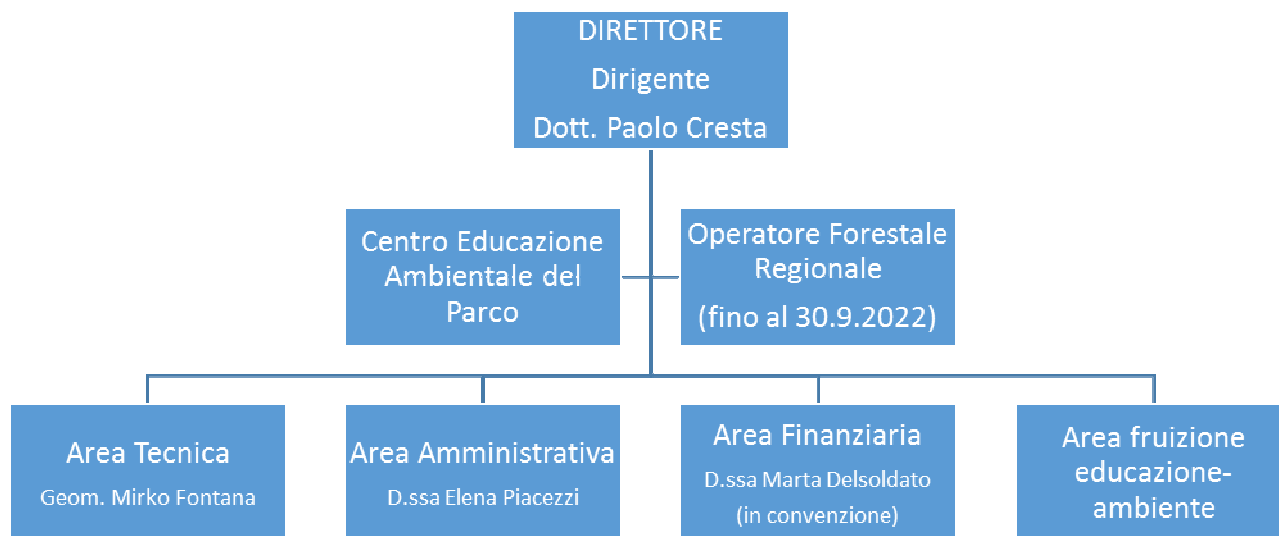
DIRETTORE

Dirigente

Dott. Paolo Cresta

Centro Educazione Ambientale del Parco

Operatore Forestale Regionale

(fino al 30.9.2022)

Area Tecnica

Geom. Mirko Fontana

Area Amministrativa

D.ssa Elena Piacezzi

Area Finanziaria

D.ssa Marta Delsoldato

(in convenzione)

Area fruizione educazione-ambiente